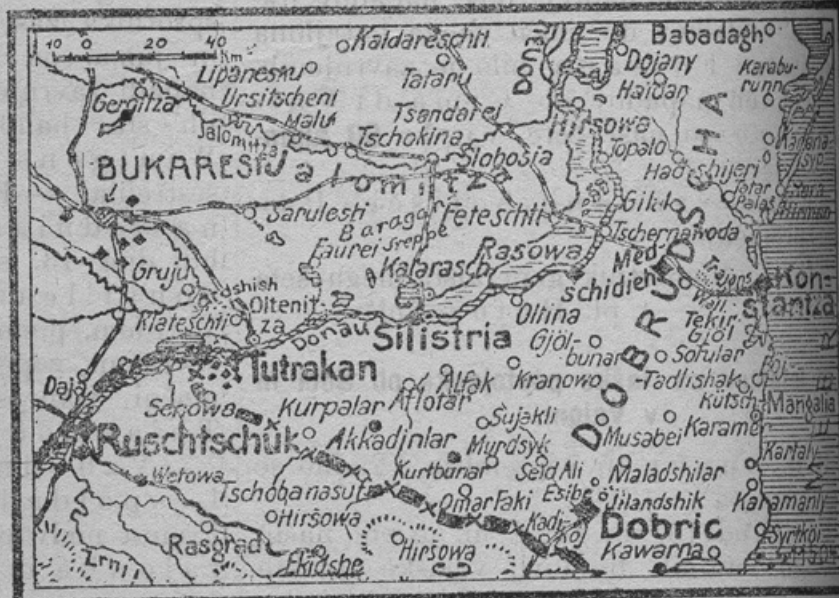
10 0 20 40 km
Kaldareschti
Babadagh
Lipanesku
Tataru
Dojany
Karaburunn
Ursitscheni
Haidan
Gergitza
Malu
Tsandarei
Hirsowa
Jalomitza
Tschokina
Topalo
Kanara
BUKAREST
Jalomitz
Slobosia
Hadshijeri
Tatar Palas
Gila
Sarulesti
Baragan
Feteschti
Faurei Steppe
Tschernawoda
Grulu
Rasowa
Kalarasch
Med-schidieh
Trajans Wall
Kon-stanza
Oltenitza
Klateschti
Donau
Silistria
Oltina
Tekir-Göl
Gjöl-bunar
Sofular
DOBRUDSCHA
Tutrakan
Daja
Altak
Kranowo
Tadlishak
Aflotar
Kurpalar
Sujakli
Kütsch
Mangalia
Serowa
Ruschtschuk
Akkadinlar
Murdsyk
Musabei
Karame
Kurtbunar
Seid Ali
Maladshilar
Wetowa
Omarfaki
Esibe
Ulandshik
Karamanli
Tschobanasut
Hirsowa
Kadi Koj
Dobric
Rasgrad
Ekidshe
Hirsowa
Kawarna
Lom